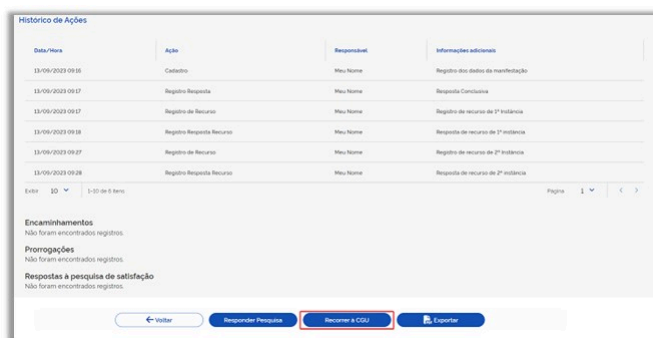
Histórico de Ações

| Data/Hora | Ação | Responsável | Informações adicionais |
|---|---|---|---|
| 13/09/2023 09:16 | Cadastro | Meu Nome | Registro dos dados da manifestação |
| 13/09/2023 09:17 | Registro Resposta | Meu Nome | Resposta Conclusiva |
| 13/09/2023 09:17 | Registro de Recurso | Meu Nome | Registro de recurso de 1ª instância |
| 13/09/2023 09:18 | Registro Resposta Recurso | Meu Nome | Resposta de recurso de 1ª instância |
| 13/09/2023 09:27 | Registro de Recurso | Meu Nome | Registro de recurso de 2ª instância |
| 13/09/2023 09:28 | Registro Resposta Recurso | Meu Nome | Resposta de recurso de 2ª instância |

Exibir 10 1-10 de 6 itens

Página 1

Encaminhamentos
Não foram encontrados registros.

Prorrogações
Não foram encontrados registros.

Respostas à pesquisa de satisfação
Não foram encontrados registros.

Voltar Responder Pesquisa Recorrer à CGU Exportar